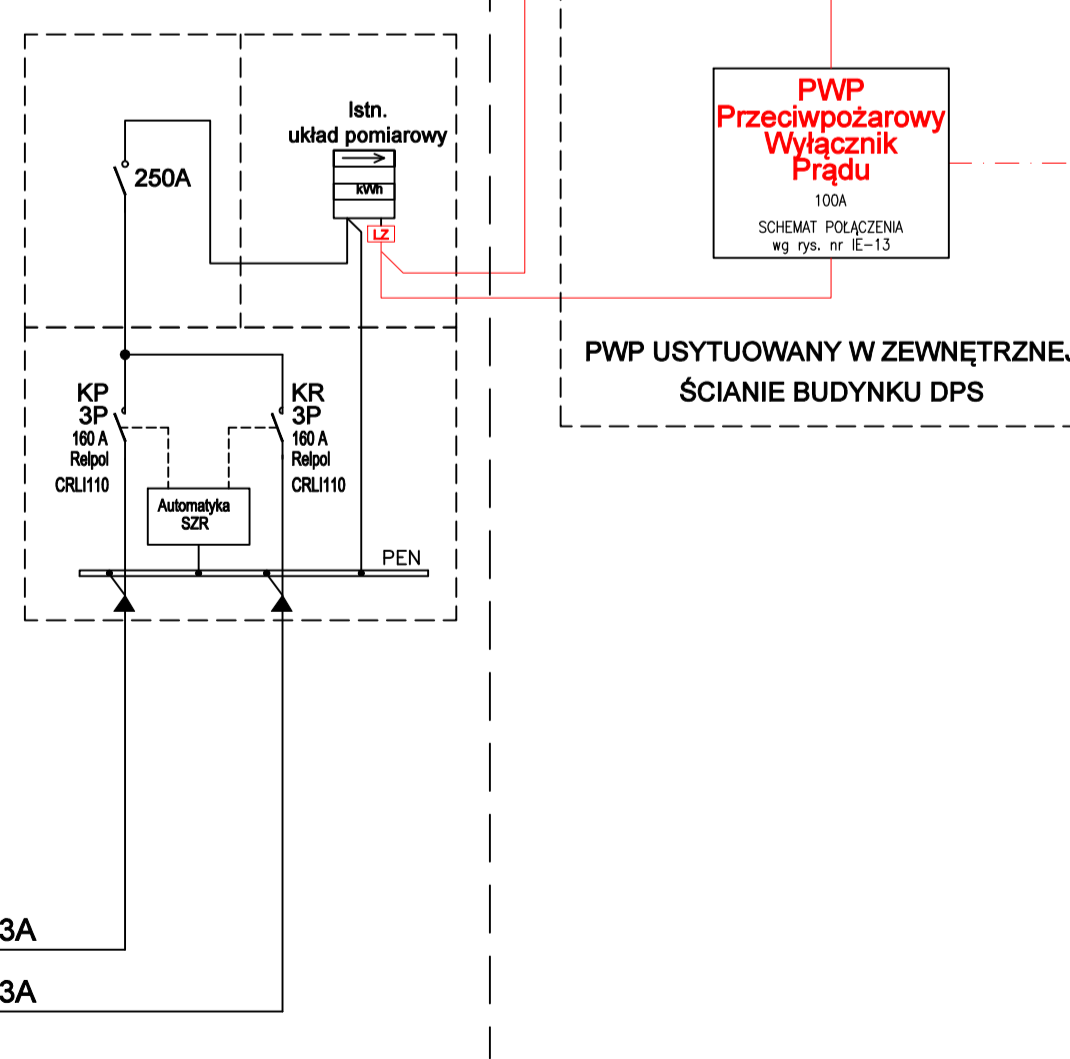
Istn. układ pomiarowy

kWh

LZ

250A

PWP
Przeciwpożarowy
Wyłącznik
Prądu

100A

SCHEMAT POŁĄCZENIA
wg rys. nr IE-13

PWP USYTUOWANY W ZEWNĘTRZNEJ
ŚCIANIE BUDYNKU DPS

KP
3P
160 A
Relpol
CRLI110

KR
3P
160 A
Relpol
CRLI110

Automatyka
SZR

PEN

3A

3A